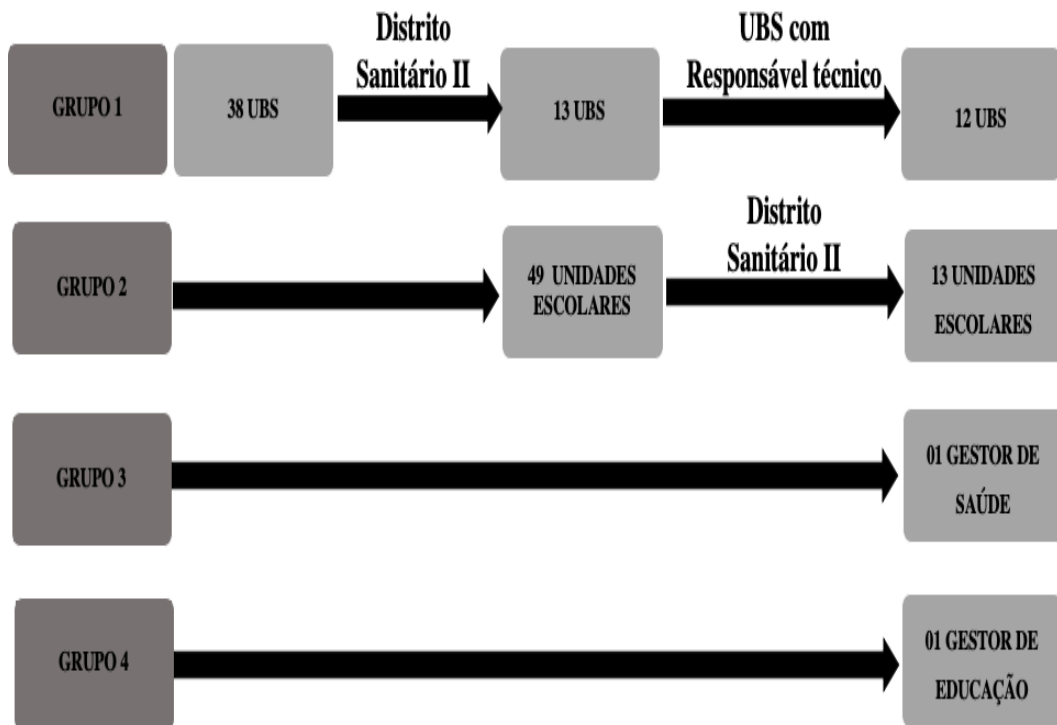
GRUPO 1

38 UBS

Distrito Sanitário II

13 UBS

UBS com Responsável técnico

12 UBS

GRUPO 2

49 UNIDADES ESCOLARES

Distrito Sanitário II

13 UNIDADES ESCOLARES

GRUPO 3

01 GESTOR DE SAÚDE

GRUPO 4

01 GESTOR DE EDUCAÇÃO